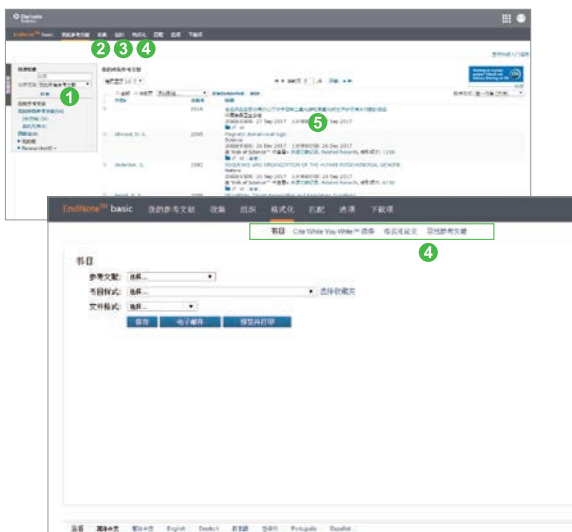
EndNote™ basic 我的参考文献 收集 组织 格式化 匹配 选项 下载项

2 3 4

1

5

书目 Cite While You Write™ 插件 格式化论文 导出参考文献

4

书目

参考文献: 选择...

书目样式: 选择... 选择收藏夹

文件格式: 选择...

保存 电子邮件 预览并打印

English Deutsch Português Español